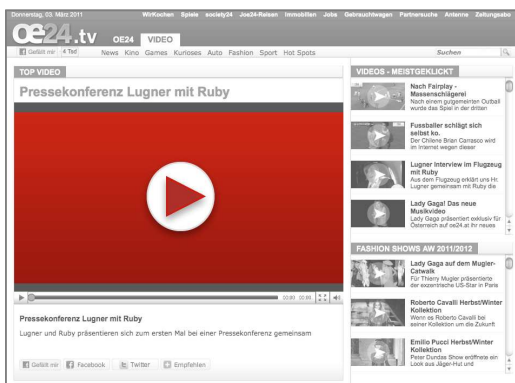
Donnerstag, 03. März 2011 WirKochen Spiele society24 Joe24-Reisen Immobilien Jobs Gebrauchtwagen Partnersuche Antenne Zeitungsabo

oe24.tv OE24 VIDEO

Gefällt mir 4 Tsd

News Kino Games Kurioses Auto Fashion Sport Hot Spots

Suchen

TOP VIDEO

Pressekonferenz Lugner mit Ruby

00:00 00:00

Pressekonferenz Lugner mit Ruby

Lugner und Ruby präsentieren sich zum ersten Mal bei einer Pressekonferenz gemeinsam

Gefällt mir Facebook Twitter Empfehlen

VIDEOS - MEISTGEKLICKT

Nach Fairplay - Massenschlägerei
Nach einem gutgemeinten Outball wurde das Spiel in der dritten

Fussballer schlägt sich selbst k.o.
Der Chilene Brian Carrasco wird im Internet wegen dieser

Lugner Interview im Flugzeug mit Ruby
Aus dem Flugzeug erklärt uns Hr. Lugner gemeinsam mit Ruby die

Lady Gaga! Das neue Musikvideo
Lady Gaga präsentiert exklusiv für Österreich auf oe24.at ihr neues

FASHION SHOWS AW 2011/2012

Lady Gaga auf dem Mugler-Catwalk
Für Thierry Mugler präsentierte der exzentrische US-Star in Paris

Roberto Cavalli Herbst/Winter Kollektion
Wenn es Roberto Cavalli bei seiner Kollektion um die Zukunft

Emilio Pucci Herbst/Winter Kollektion
Peter Dundas Show eröffnete ein Look aus Jäger-Hut und